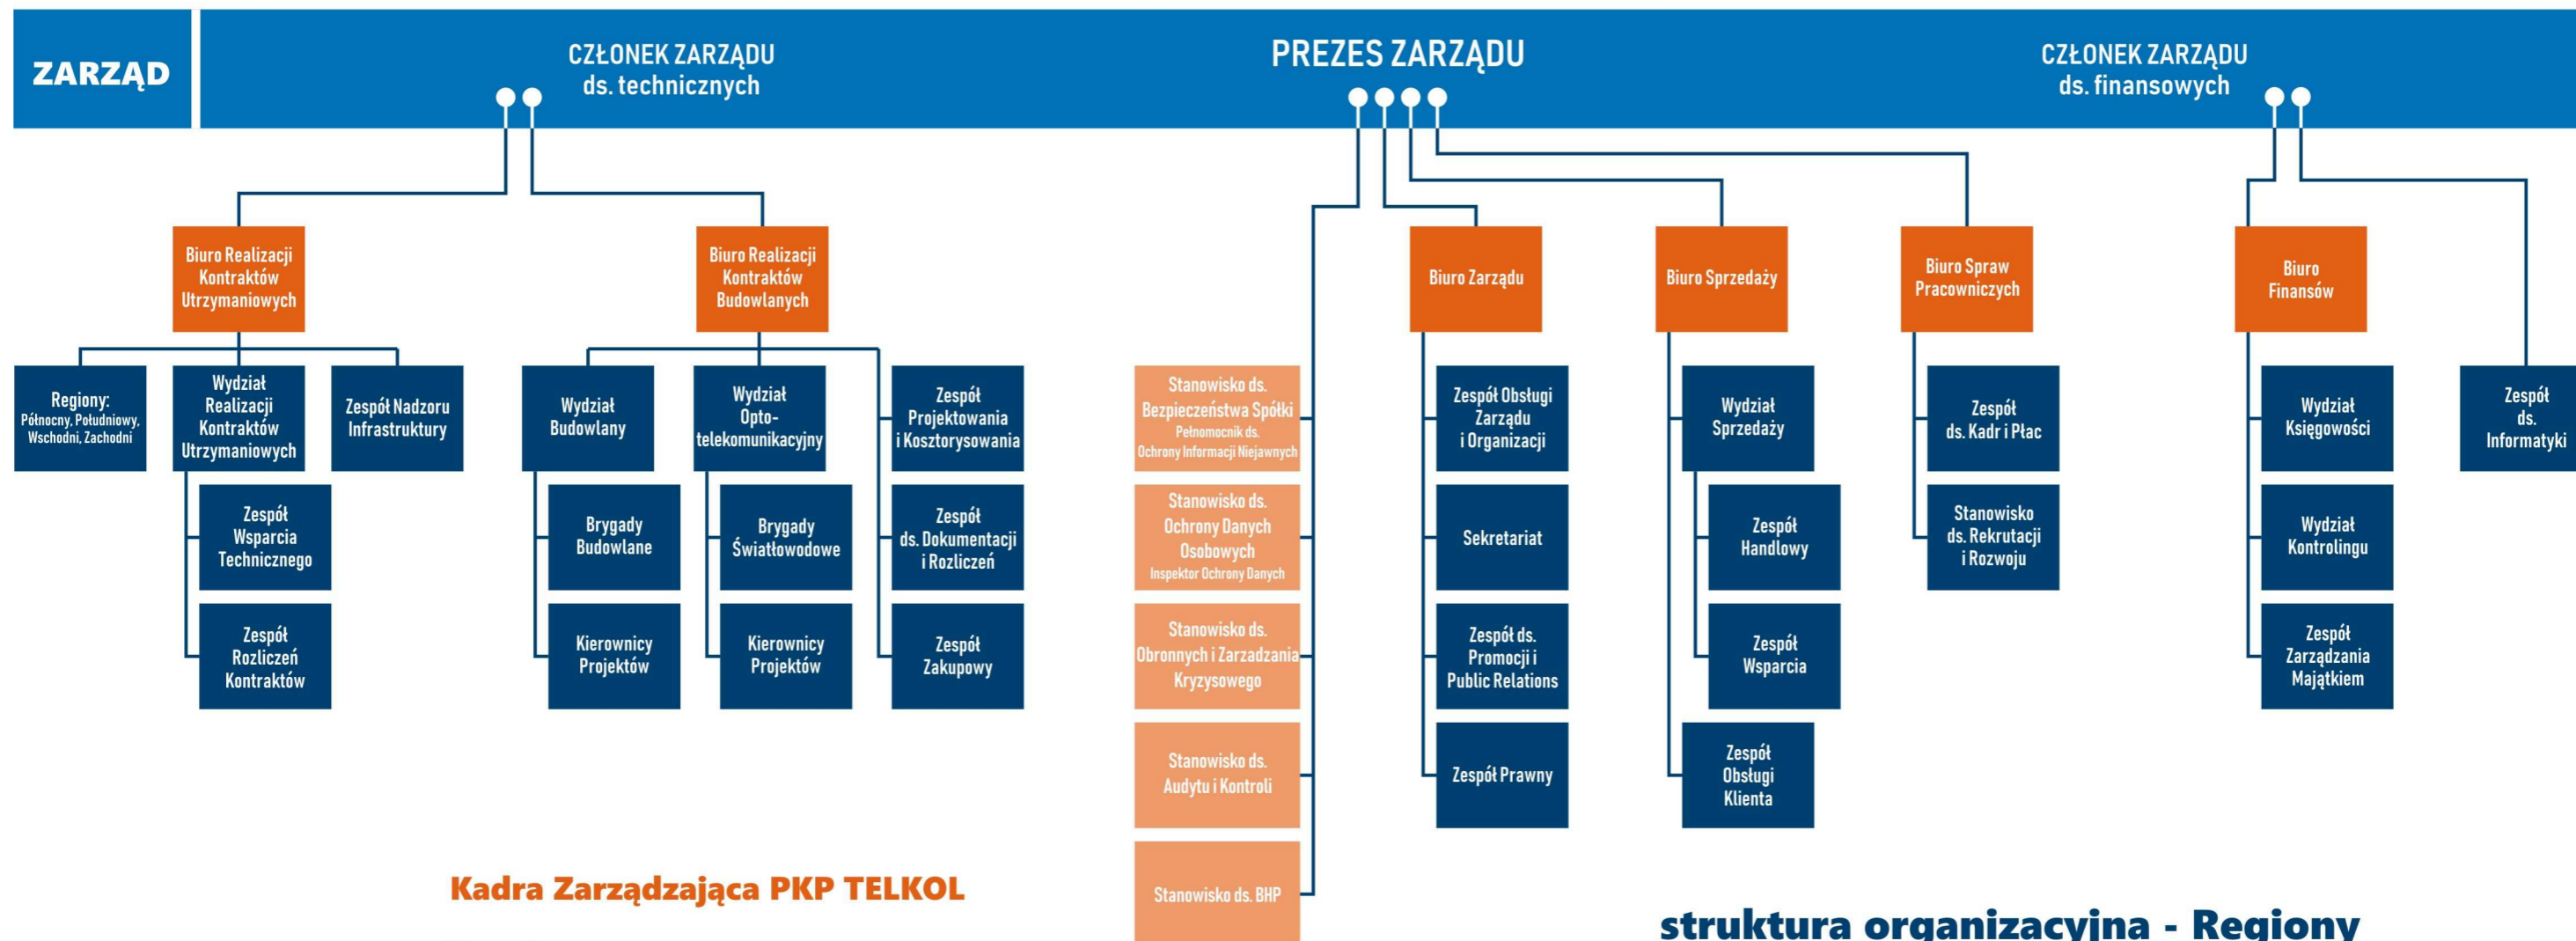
ZARZĄD

CZŁONEK ZARZĄDU ds. technicznych

PREZES ZARZĄDU

CZŁONEK ZARZĄDU ds. finansowych

Biuro Realizacji Kontraktów Utrzymaniowych

Regiony: Północny, Południowy, Wschodni, Zachodni

Wydział Realizacji Kontraktów Utrzymaniowych

Zespół Wsparcia Technicznego

Zespół Rozliczeń Kontraktów

Zespół Nadzoru Infrastruktury

Biuro Realizacji Kontraktów Budowlanych

Wydział Budowlany

Brygady Budowlane

Kierownicy Projektów

Wydział Opto-telekomunikacyjny

Brygady Światłowodowe

Kierownicy Projektów

Zespół Projektowania i Kosztorysowania

Zespół ds. Dokumentacji i Rozliczeń

Zespół Zakupowy

Stanowisko ds. Bezpieczeństwa Spółki
Pełnomocnik ds. Ochrony Informacji Niejawnych

Stanowisko ds. Ochrony Danych Osobowych
Inspektor Ochrony Danych

Stanowisko ds. Obronnych i Zarzadzania Kryzysowego

Stanowisko ds. Audytu i Kontroli

Stanowisko ds. BHP

Biuro Zarządu

Zespół Obsługi Zarządu i Organizacji

Sekretariat

Zespół ds. Promocji i Public Relations

Zespół Prawny

Biuro Sprzedaży

Wydział Sprzedaży

Zespół Handlowy

Zespół Wsparcia

Zespół Obsługi Klienta

Biuro Spraw Pracowniczych

Zespół ds. Kadr i Płac

Stanowisko ds. Rekrutacji i Rozwoju

Biuro Finansów

Wydział Księgowości

Wydział Kontrolingu

Zespół Zarządzania Majątkiem

Zespół ds. Informatyki

Kadra Zarządzająca PKP TELKOL

struktura organizacyjna - Regiony